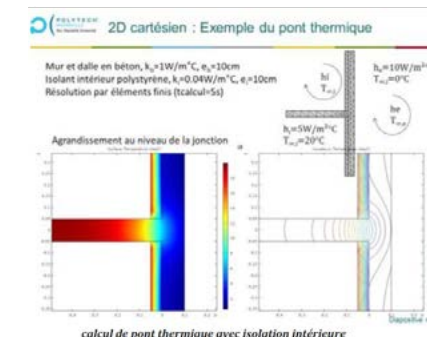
POLYTECH

2D cartésien : Exemple du pont thermique

Mur et dalle en béton, $k_b$=1W/m°C, $e_b$=10cm
Isolant intérieur polystyrène, $k_i$=0.04W/m°C, $e_i$=10cm
Résolution par éléments finis (tcalcul=5s)

hi
$T_{\infty i}$

$h_e$=10W/m²°C
$T_{\infty e}$=0°C

he
$T_{\infty e}$

$h_i$=5W/m²°C
$T_{\infty i}$=20°C

Agrandissement au niveau de la jonction

calcul de pont thermique avec isolation intérieure

Diapositive